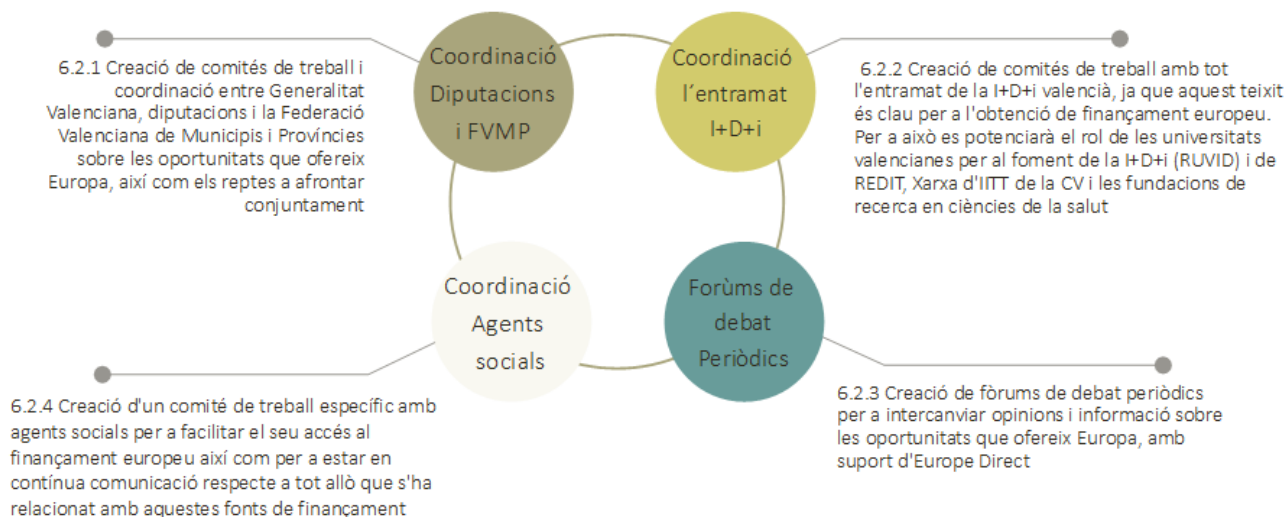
6.2.1 Creació de comités de treball i coordinació entre Generalitat Valenciana, diputacions i la Federació Valenciana de Municipis i Províncies sobre les oportunitats que ofereix Europa, així com els reptes a afrontar conjuntament

Coordinació Diputacions i FVMP

Coordinació l´entramat I+D+i

6.2.2 Creació de comités de treball amb tot l'entramat de la I+D+i valencià, ja que aquest teixit és clau per a l'obtenció de finançament europeu. Per a això es potenciarà el rol de les universitats valencianes per al foment de la I+D+i (RUVID) i de REDIT, Xarxa d'IITT de la CV i les fundacions de recerca en ciències de la salut

Coordinació Agents socials

Forùms de debat Periòdics

6.2.4 Creació d'un comité de treball específic amb agents socials per a facilitar el seu accés al finançament europeu així com per a estar en contínua comunicació respecte a tot allò que s'ha relacionat amb aquestes fonts de finançament

6.2.3 Creació de fòrums de debat periòdics per a intercanviar opinions i informació sobre les oportunitats que ofereix Europa, amb suport d'Europe Direct